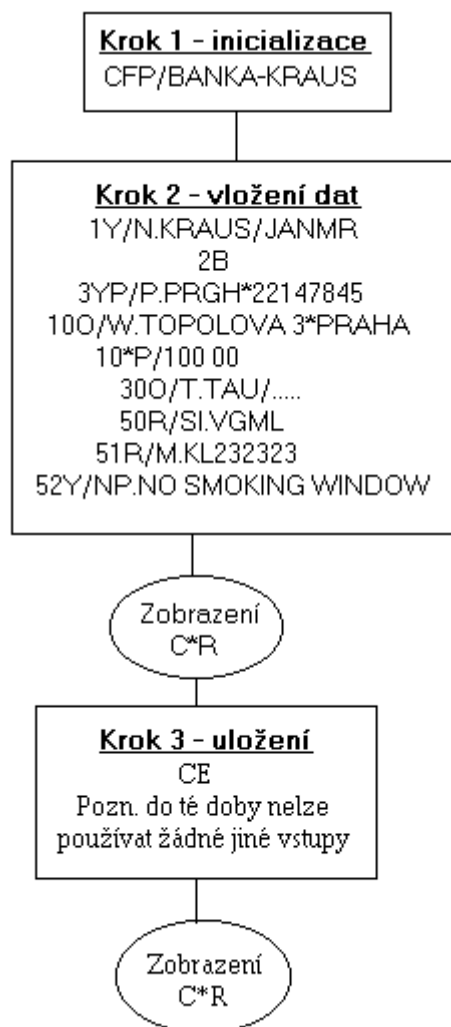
Krok 1 - inicializace
CFP/BANKA-KRAUS

Krok 2 - vložení dat
1Y/N.KRAUS/JANMR
2B
3YP/P.PRGH*22147845
10O/W.TOPOLOVA 3*PRAHA
10*P/100 00
30O/T.TAU/.....
50R/SI.VGML
51R/M.KL232323
52Y/NP.NO SMOKING WINDOW

Zobrazení
C*R

Krok 3 - uložení
CE
Pozn. do té doby nelze používat žádné jiné vstupy

Zobrazení
C*R